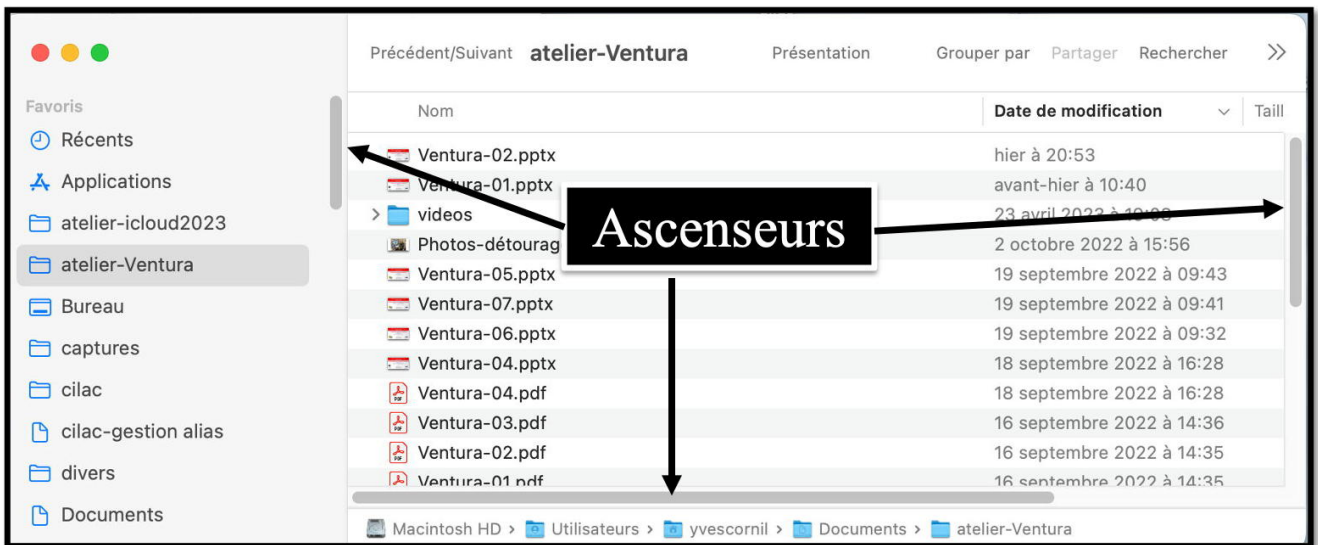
Précédent/Suivant atelier-Ventura Présentation Grouper par Partager Rechercher >>

Favoris
Récents
Applications
atelier-icloud2023
atelier-Ventura
Bureau
captures
cilac
cilac-gestion alias
divers
Documents

| Nom | Date de modification | Taill |
|---|---|---|
| Ventura-02.pptx | hier à 20:53 | |
| Ventura-01.pptx | avant-hier à 10:40 | |
| videos | 23 avril 2023 à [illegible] | |
| Photos-détourag | 2 octobre 2022 à 15:56 | |
| Ventura-05.pptx | 19 septembre 2022 à 09:43 | |
| Ventura-07.pptx | 19 septembre 2022 à 09:41 | |
| Ventura-06.pptx | 19 septembre 2022 à 09:32 | |
| Ventura-04.pptx | 18 septembre 2022 à 16:28 | |
| Ventura-04.pdf | 18 septembre 2022 à 16:28 | |
| Ventura-03.pdf | 16 septembre 2022 à 14:36 | |
| Ventura-02.pdf | 16 septembre 2022 à 14:35 | |
| Ventura-01.pdf | 16 septembre 2022 à 14:35 | |

Ascenseurs

Macintosh HD > Utilisateurs > yvescornil > Documents > atelier-Ventura